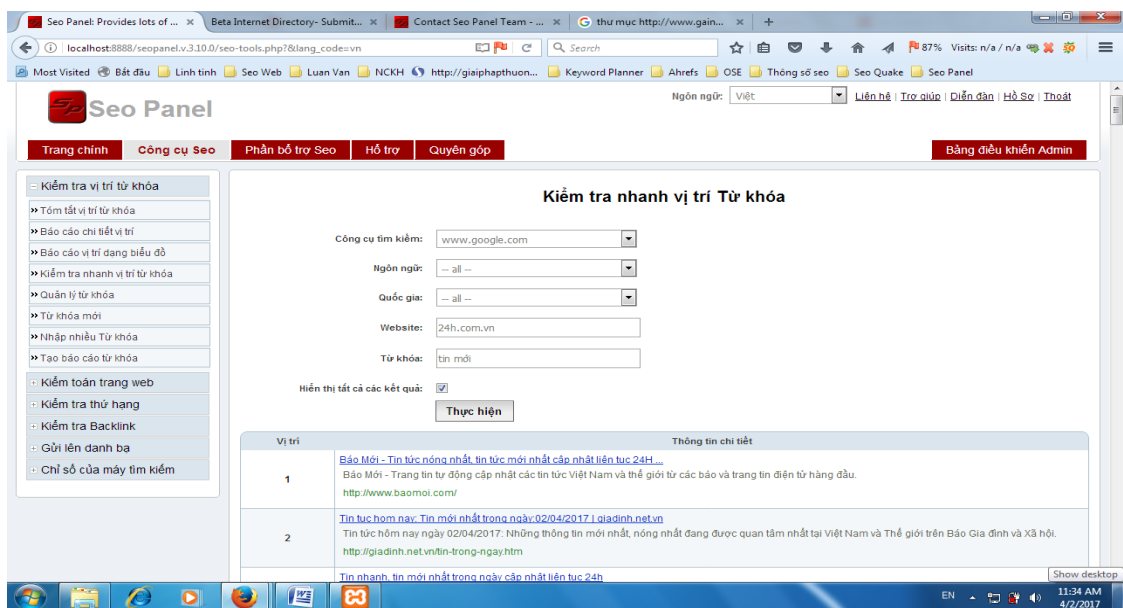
Seo Panel: Provides lots of ... ×
Beta Internet Directory- Submit... ×
Contact Seo Panel Team - ... ×
thư mục http://www.gain... ×
+

localhost:8888/seopanel.v.3.10.0/seo-tools.php?&lang_code=vn
Search
87% Visits: n/a / n/a

Most Visited Bắt đầu Linh tinh Seo Web Luan Van NCKH http://giaiphapthuon... Keyword Planner Ahrefs OSE Thông số seo Seo Quake Seo Panel

Seo Panel

Ngôn ngữ: Việt
Liên hệ | Trợ giúp | Diễn đàn | Hồ Sơ | Thoát

Trang chính | Công cụ Seo | Phần bổ trợ Seo | Hỗ trợ | Quyên góp | Bảng điều khiển Admin

Kiểm tra vị trí từ khóa
» Tóm tắt vị trí từ khóa
» Báo cáo chi tiết vị trí
» Báo cáo vị trí dạng biểu đồ
» Kiểm tra nhanh vị trí từ khóa
» Quản lý từ khóa
» Từ khóa mới
» Nhập nhiều Từ khóa
» Tạo báo cáo từ khóa
Kiểm toán trang web
Kiểm tra thứ hạng
Kiểm tra Backlink
Gửi lên danh bạ
Chỉ số của máy tìm kiếm

Kiểm tra nhanh vị trí Từ khóa

Công cụ tìm kiếm: www.google.com
Ngôn ngữ: -- all --
Quốc gia: -- all --
Website: 24h.com.vn
Từ khóa: tin mới
Hiển thị tất cả các kết quả:
Thực hiện

| Vị trí | Thông tin chi tiết |
|---|---|
| 1 | Báo Mới - Tin tức nóng nhất, tin tức mới nhất cập nhật liên tục 24H ... Báo Mới - Trang tin tự động cập nhật các tin tức Việt Nam và thế giới từ các báo và trang tin điện tử hàng đầu. http://www.baomoi.com/ |
| 2 | Tin tuc hom nay: Tin mới nhất trong ngày:02/04/2017 \| giadinh.net.vn Tin tức hôm nay ngày 02/04/2017: Những thông tin mới nhất, nóng nhất đang được quan tâm nhất tại Việt Nam và Thế giới trên Báo Gia đình và Xã hội. http://giadinh.net.vn/tin-trong-ngay.htm |
| | Tin nhanh, tin mới nhất trong ngày cập nhật liên tục 24h |

Show desktop
EN
11:34 AM
4/2/2017